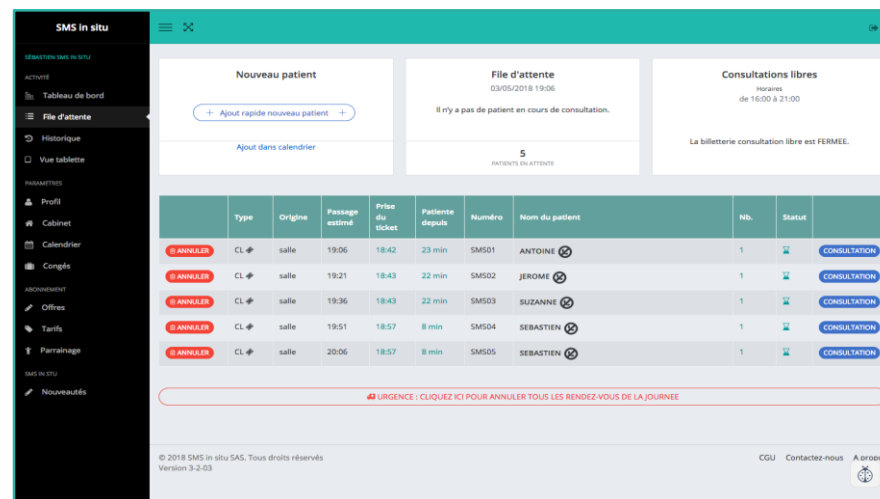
SMS in situ

SÉBASTIEN SMS IN SITU

ACTIVITÉ

Tableau de bord

File d'attente

Historique

Vue tablette

PARAMETRES

Profil

Cabinet

Calendrier

Congés

ABONNEMENT

Offres

Tarifs

Parrainage

SMS IN SITU

Nouveautés

Nouveau patient

+ Ajout rapide nouveau patient +

Ajout dans calendrier

File d'attente

03/05/2018 19:06

Il n'y a pas de patient en cours de consultation.

5

PATIENTS EN ATTENTE

Consultations libres

Horaires

de 16:00 à 21:00

La billetterie consultation libre est FERMEE.

| | Type | Origine | Passage estimé | Prise du ticket | Patiente depuis | Numéro | Nom du patient | Nb. | Statut | |
|---|---|---|---|---|---|---|---|---|---|---|
| ANNULER | CL | salle | 19:06 | 18:42 | 23 min | SMS01 | ANTOINE | 1 | | CONSULTATION |
| ANNULER | CL | salle | 19:21 | 18:43 | 22 min | SMS02 | JEROME | 1 | | CONSULTATION |
| ANNULER | CL | salle | 19:36 | 18:43 | 22 min | SMS03 | SUZANNE | 1 | | CONSULTATION |
| ANNULER | CL | salle | 19:51 | 18:57 | 8 min | SMS04 | SEBASTIEN | 1 | | CONSULTATION |
| ANNULER | CL | salle | 20:06 | 18:57 | 8 min | SMS05 | SEBASTIEN | 1 | | CONSULTATION |

URGENCE : CLIQUEZ ICI POUR ANNULER TOUS LES RENDEZ-VOUS DE LA JOURNEE

© 2018 SMS in situ SAS. Tous droits réservés
Version 3-2-03

CGU Contactez-nous A propo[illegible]